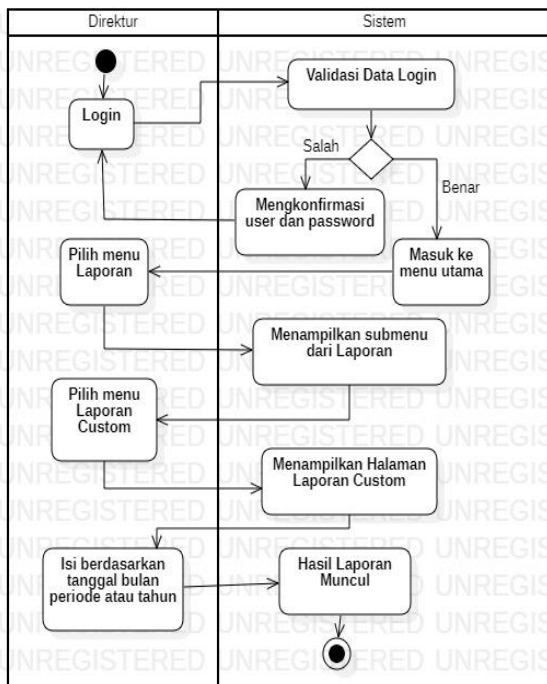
| Direktur | Sistem |
|---|---|

Login

Validasi Data Login

Salah

Benar

Mengkonfirmasi user dan password

Pilih menu Laporan

Masuk ke menu utama

Menampilkan submenu dari Laporan

Pilih menu Laporan Custom

Menampilkan Halaman Laporan Custom

Isi berdasarkan tanggal bulan periode atau tahun

Hasil Laporan Muncul

UNREGISTERED UNREGISTERED UNREGIS